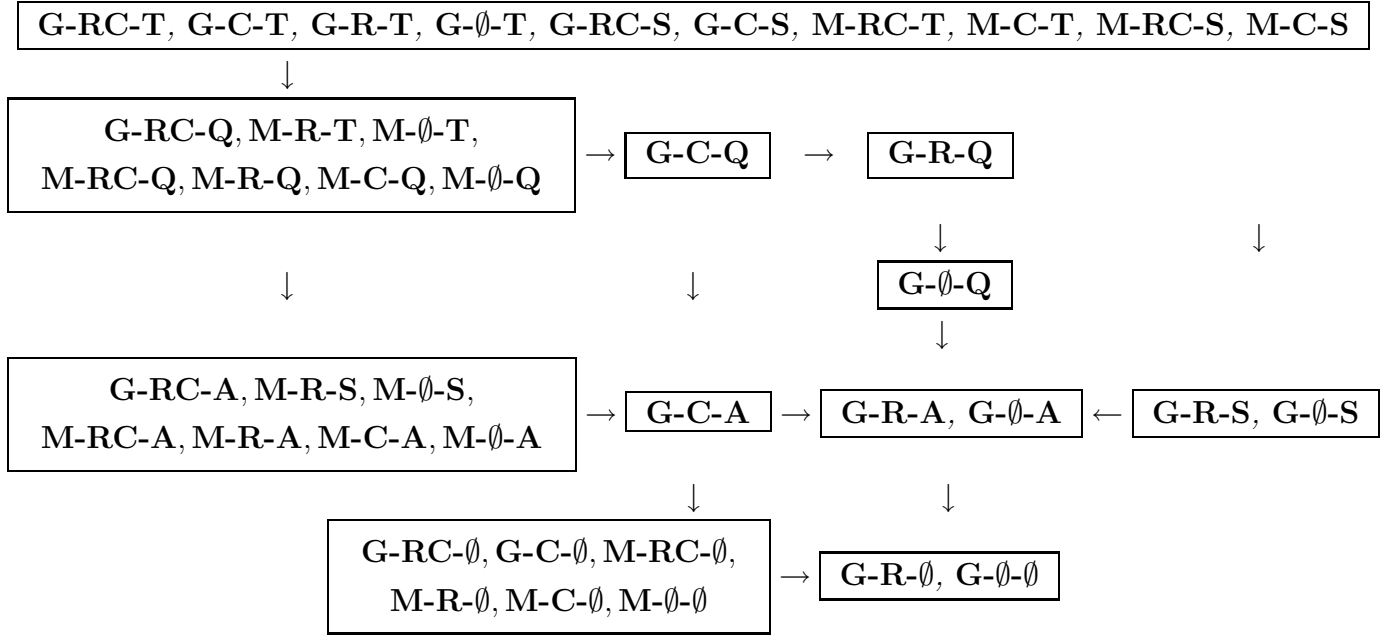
G-RC-T, G-C-T, G-R-T, G-$\emptyset$-T, G-RC-S, G-C-S, M-RC-T, M-C-T, M-RC-S, M-C-S

↓

G-RC-Q, M-R-T, M-$\emptyset$-T, M-RC-Q, M-R-Q, M-C-Q, M-$\emptyset$-Q

→ G-C-Q → G-R-Q

↓ ↓

↓ ↓ G-$\emptyset$-Q

↓

G-RC-A, M-R-S, M-$\emptyset$-S, M-RC-A, M-R-A, M-C-A, M-$\emptyset$-A

→ G-C-A → G-R-A, G-$\emptyset$-A ← G-R-S, G-$\emptyset$-S

↓ ↓

G-RC-$\emptyset$, G-C-$\emptyset$, M-RC-$\emptyset$, M-R-$\emptyset$, M-C-$\emptyset$, M-$\emptyset$-$\emptyset$

→ G-R-$\emptyset$, G-$\emptyset$-$\emptyset$